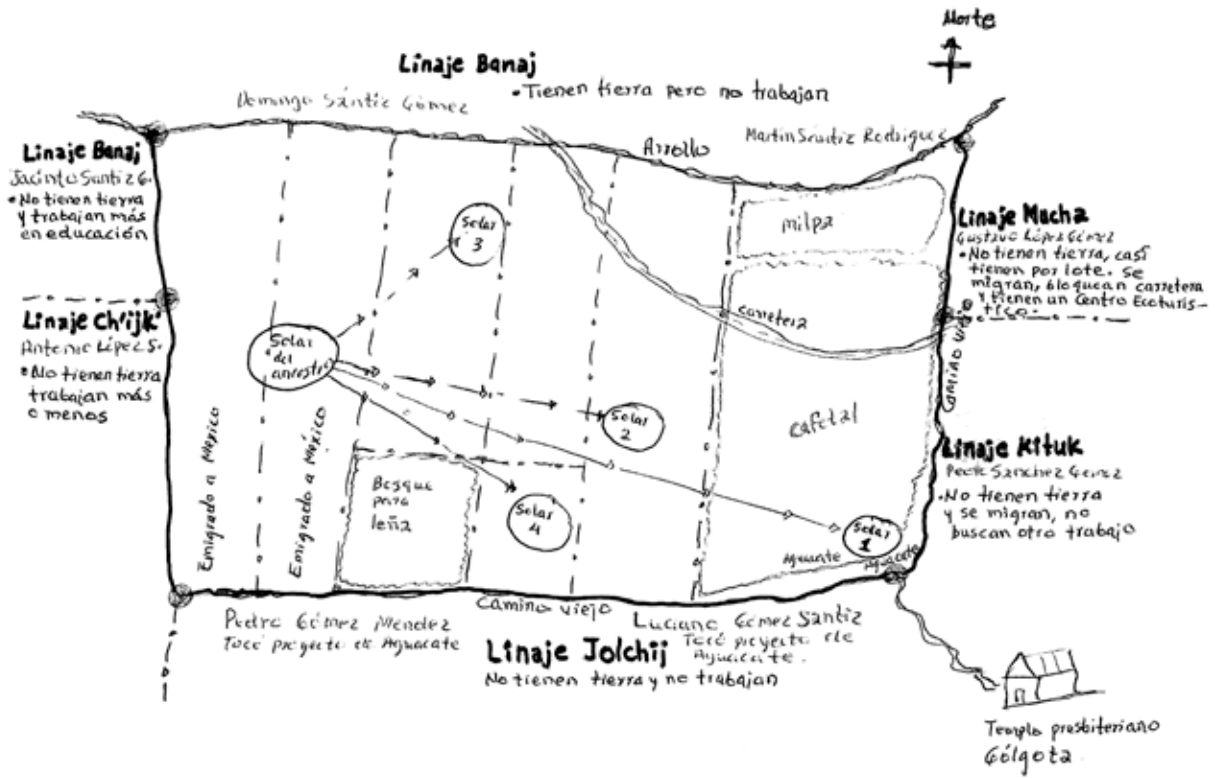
Norte

Linaje Banaj
Domingo Sántiz Gómez
•Tienen tierra pero no trabajan

Arroyo

Martin Sántiz Rodriguez

Linaje Banaj
Jacinto Santiz G.
•No tienen tierra y trabajan más en educación

Solar 3

milpa

Linaje Mucha
Gustavo López Gómez
•No tienen tierra, casi tienen por lote. Se migran, bloquean carretera y tienen un Centro Ecoturístico.

Linaje Ch'ijk'
Antonio López S.
•No tienen tierra trabajan más o menos

Solar del ancestro

carretera

Camino viejo

Solar 2

cafetal

Emigrado a México

Emigrado a México

Bosque para leña

Solar 4

Linaje Kituk
Pedro Sanchez Gomez
•No tienen tierra y se migran, no buscan otro trabajo

Solar 1

Aguante

Aguacate

Camino viejo

Pedro Gómez Mendez
Tocó proyecto de Aguacate

Luciano Gómez Santiz
Tocó proyecto de Aguacate.

Linaje Jolchij
No tienen tierra y no trabajan

Templo presbiteriano
Gólgota